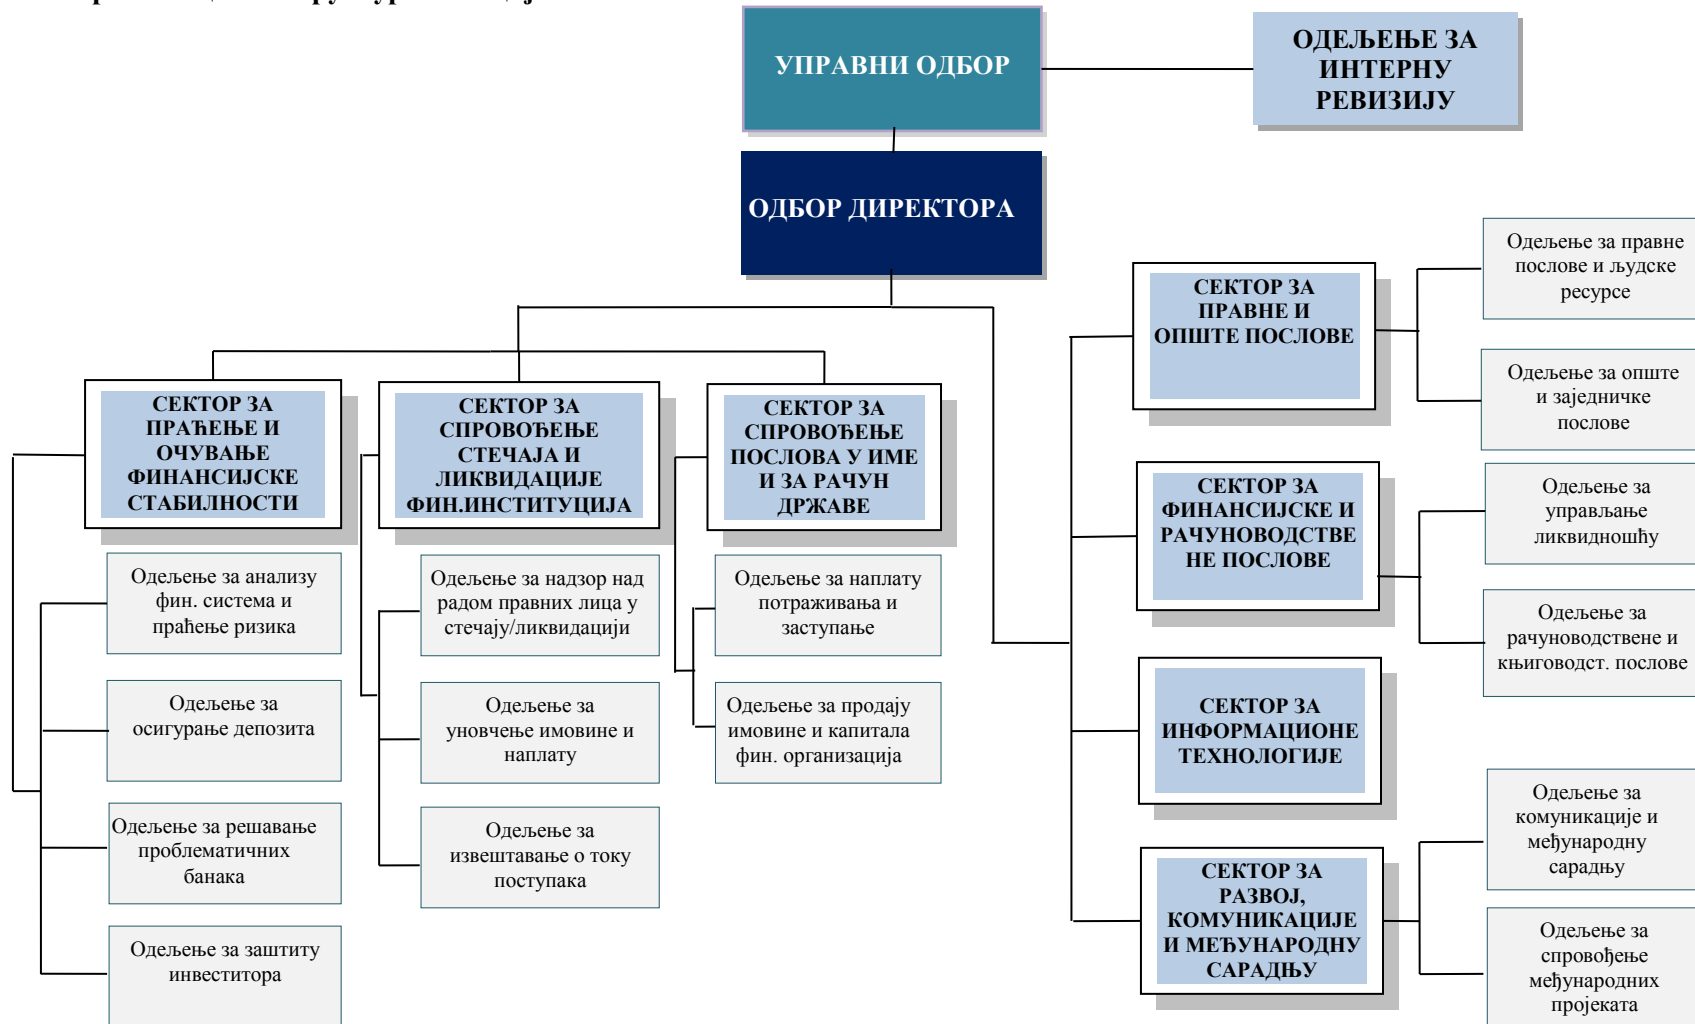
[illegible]

УПРАВНИ ОДБОР

ОДЕЉЕЊЕ ЗА ИНТЕРНУ РЕВИЗИЈУ

ОДБОР ДИРЕКТОРА

СЕКТОР ЗА ПРАЋЕЊЕ И ОЧУВАЊЕ ФИНАНСИЈСКЕ СТАБИЛНОСТИ

Одељење за анализу фин. система и праћење ризика

Одељење за осигурање депозита

Одељење за решавање проблематичних банака

Одељење за заштиту инвеститора

СЕКТОР ЗА СПРОВОЂЕЊЕ СТЕЧАЈА И ЛИКВИДАЦИЈЕ ФИН.ИНСТИТУЦИЈА

Одељење за надзор над радом правних лица у стечају/ликвидацији

Одељење за уновчење имовине и наплату

Одељење за извештавање о току поступака

СЕКТОР ЗА СПРОВОЂЕЊЕ ПОСЛОВА У ИМЕ И ЗА РАЧУН ДРЖАВЕ

Одељење за наплату потраживања и заступање

Одељење за продају имовине и капитала фин. организација

СЕКТОР ЗА ПРАВНЕ И ОПШТЕ ПОСЛОВЕ

Одељење за правне послове и људске ресурсе

Одељење за опште и заједничке послове

СЕКТОР ЗА ФИНАНСИЈСКЕ И РАЧУНОВОДСТВЕНЕ ПОСЛОВЕ

Одељење за управљање ликвидношћу

Одељење за рачуноводствене и књиговодст. послове

СЕКТОР ЗА ИНФОРМАЦИОНЕ ТЕХНОЛОГИЈЕ

СЕКТОР ЗА РАЗВОЈ, КОМУНИКАЦИЈЕ И МЕЂУНАРОДНУ САРАДЊУ

Одељење за комуникације и међународну сарадњу

Одељење за спровођење међународних пројеката